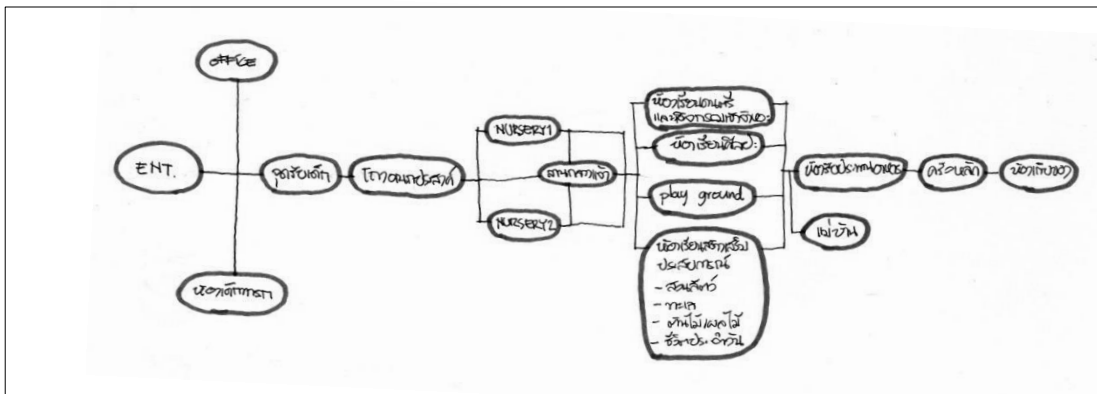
OFFICE

ENT.

จุดรับเด็ก

โถงอเนกประสงค์

ห้องพักพยาบาล

NURSERY1

NURSERY2

สนามหญ้า

ห้องเรียนดนตรีและกิจกรรมเข้าจังหวะ

ห้องเรียนศิลปะ

play ground

ห้องเรียนเสริมประสบการณ์
- สวนสัตว์
- ทะเล
- ต้นไม้และดอกไม้
- ชีวิตประจำวัน

ห้องรับประทานอาหาร

ครัวหลัก

ห้องเก็บของ

เนินดิน